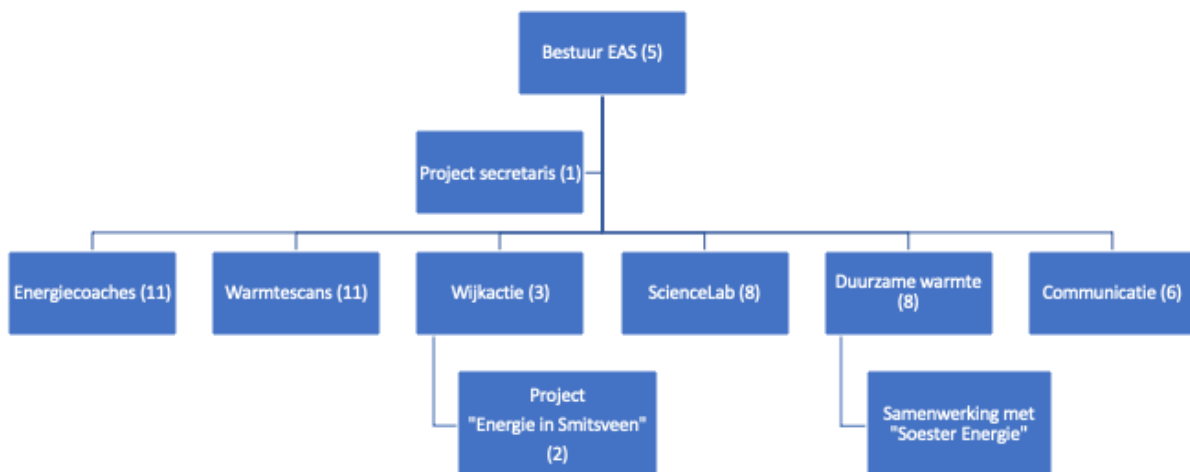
Bestuur EAS (5)

Project secretaris (1)

Energiecoaches (11)

Warmtescans (11)

Wijkactie (3)

ScienceLab (8)

Duurzame warmte (8)

Communicatie (6)

Project "Energie in Smitsveen" (2)

Samenwerking met "Soester Energie"